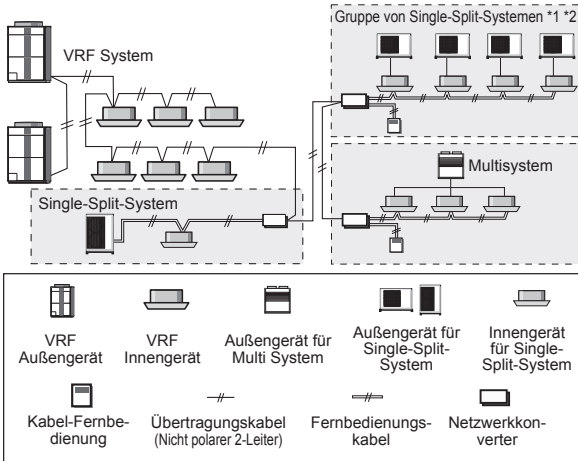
VRF System

Gruppe von Single-Split-Systemen *1 *2

Multisystem

Single-Split-System

VRF Außengerät

VRF Innengerät

Außengerät für Multi System

Außengerät für Single-Split-System

Innengerät für Single-Split-System

Kabel-Fernbedienung

Übertragungskabel (Nicht polarer 2-Leiter)

Fernbedienungskabel

Netzwerkkonverter